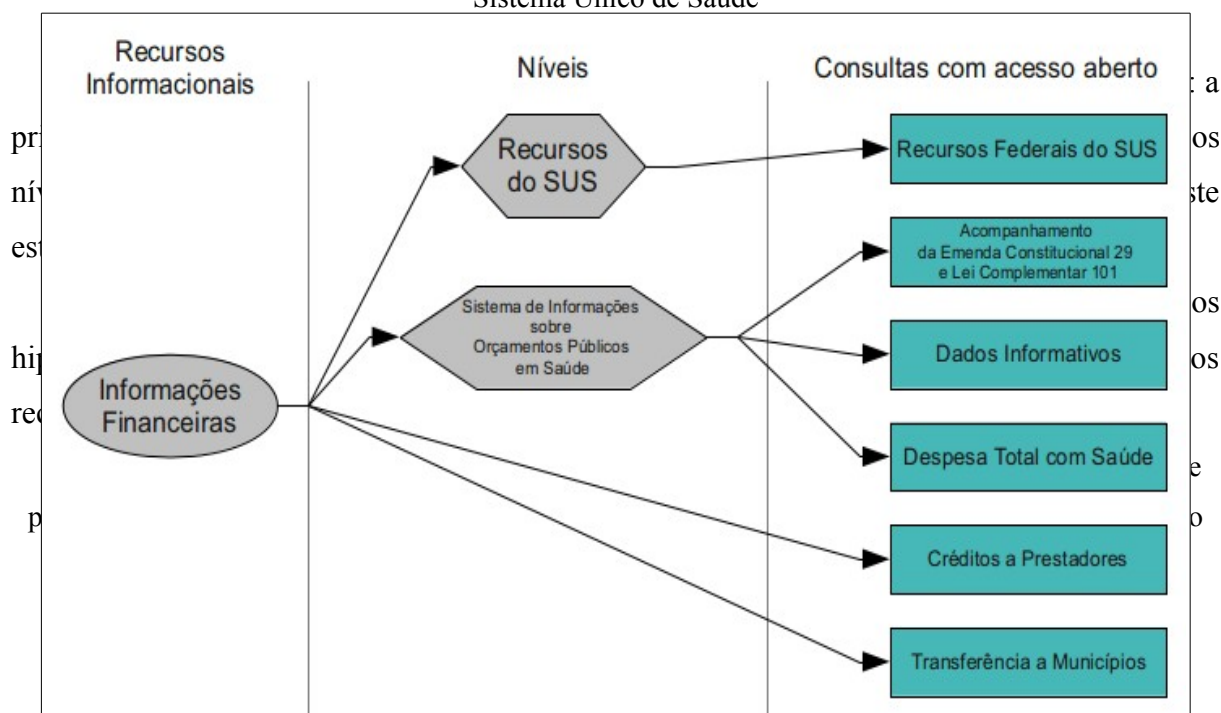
Sistema Único de Saúde

Recursos Informacionais

Níveis

Consultas com acesso aberto

Recursos do SUS

Recursos Federais do SUS

Acompanhamento da Emenda Constitucional 29 e Lei Complementar 101

Sistema de Informações sobre Orçamentos Públicos em Saúde

Dados Informativos

Informações Financeiras

Despesa Total com Saúde

Créditos a Prestadores

Transferência a Municípios

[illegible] a

pr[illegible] os

ní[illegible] ste

est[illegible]

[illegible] os

hi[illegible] os

re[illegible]

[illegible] e

p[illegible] o